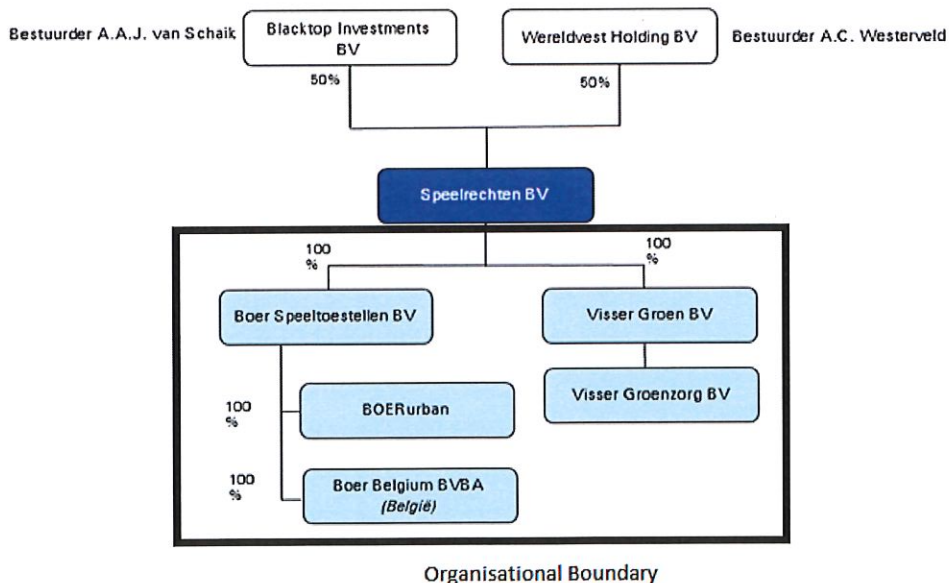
Bestuurder A.A.J. van Schaik

Blacktop Investments BV

50%

Wereldvest Holding BV

Bestuurder A.C. Westerveld

50%

Speelrechten BV

100 %

100 %

Boer Speeltoestellen BV

Visser Groen BV

Visser Groenzorg BV

100 %

BOERurban

100 %

Boer Belgium BVBA (België)

Organisational Boundary